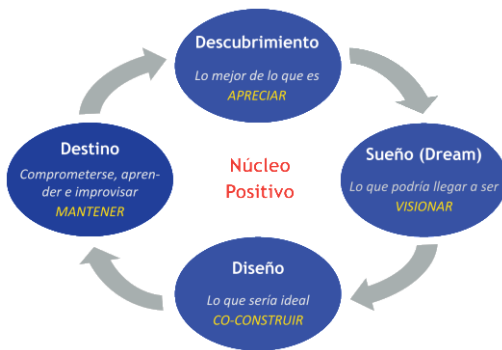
Descubrimiento

Lo mejor de lo que es

APRECIAR

Sueño (Dream)

Lo que podría llegar a ser

VISIONAR

Diseño

Lo que sería ideal

CO-CONSTRUIR

Destino

Comprometerse, aprender e improvisar

MANTENER

Núcleo Positivo